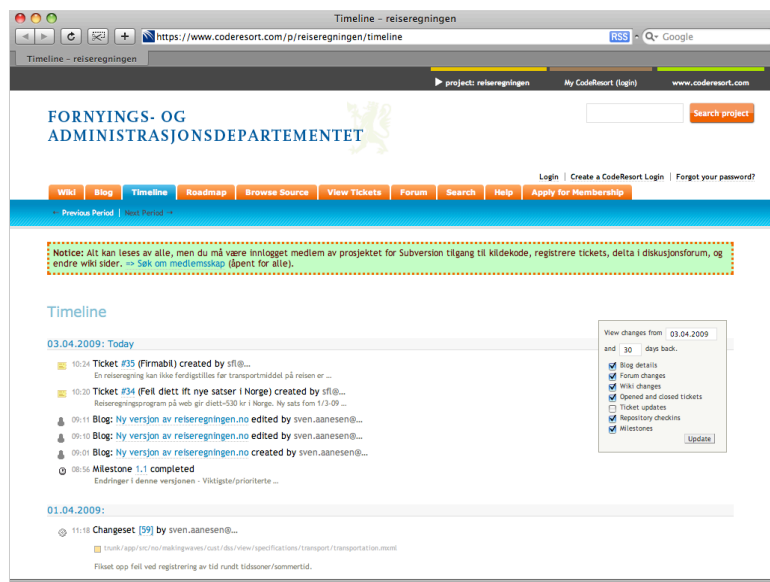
Timeline – reiseregningen

https://www.coderesort.com/p/reiseregningen/timeline

RSS

Google

Timeline – reiseregningen

project: reiseregningen

My CodeResort (login)

www.coderesort.com

FORNYINGS- OG ADMINISTRASJONSDEPARTEMENTET

Search project

Login | Create a CodeResort Login | Forgot your password?

Wiki | Blog | Timeline | Roadmap | Browse Source | View Tickets | Forum | Search | Help | Apply for Membership

← Previous Period | Next Period →

Notice: Alt kan leses av alle, men du må være innlogget medlem av prosjektet for Subversion tilgang til kildekode, registrere tickets, delta i diskusjonsforum, og endre wiki sider. => Søk om medlemsskap (åpent for alle).

Timeline

03.04.2009: Today

10:24 Ticket #35 (Firmabil) created by sfl@...
En reiseregning kan ikke ferdigstilles før transportmiddel på reisen er ...

10:20 Ticket #34 (Feil diett ift nye satser i Norge) created by sfl@...
Reiseregningsprogram på web gir diett=530 kr i Norge. Ny sats fom 1/3-09 ...

09:11 Blog: Ny versjon av reiseregningen.no edited by sven.aanesen@...

09:10 Blog: Ny versjon av reiseregningen.no edited by sven.aanesen@...

09:01 Blog: Ny versjon av reiseregningen.no created by sven.aanesen@...

08:56 Milestone 1.1 completed
Endringer i denne versjonen - Viktigste/prioriterte ...

01.04.2009:

11:18 Changeset [59] by sven.aanesen@...
trunk/app/src/no/makingwaves/cust/dss/view/specifications/transport/transportation.mxml
Fikset opp feil ved registrering av tid rundt tidssoner/sommertid.

View changes from 03.04.2009
and 30 days back.
Blog details
Forum changes
Wiki changes
Opened and closed tickets
Ticket updates
Repository checkins
Milestones
Update